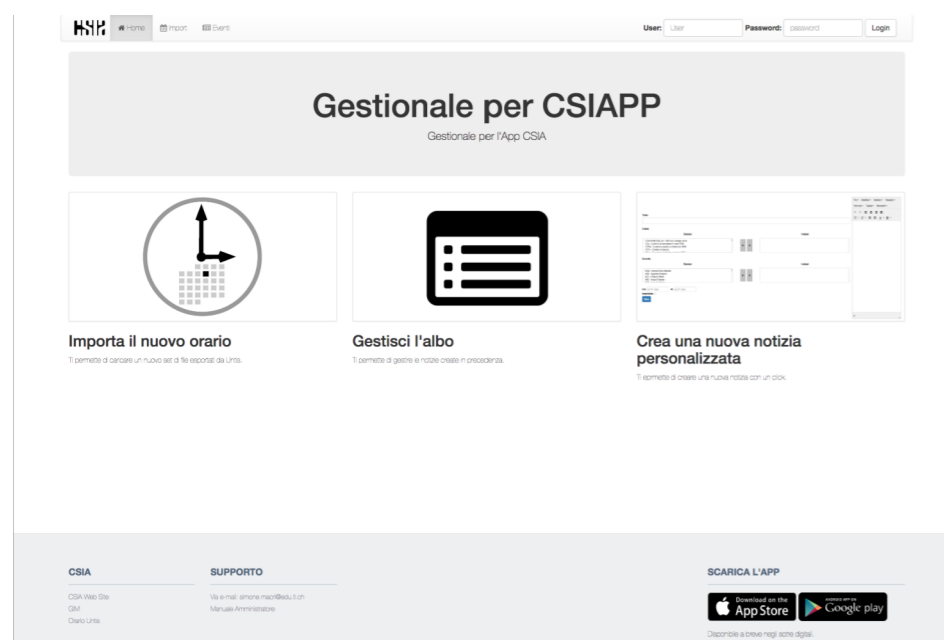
Home Import Eventi

User: User Password: password Login

Gestionale per CSIAPP

Gestionale per l'App CSIA

Importa il nuovo orario

Ti permette di caricare un nuovo set di file esportati da Untis.

Gestisci l'albo

Ti permette di gestire le notizie create in precedenza.

Crea una nuova notizia personalizzata

Ti permette di creare una nuova notizia con un click.

CSIA

CSIA Web Site
GIM
Orario Untis

SUPPORTO

Via e-mail: simone.macri@edu.ti.ch
Manuale Amministratore

SCARICA L'APP

Download on the App Store

ANDROID APP ON Google play

Disponibile a breve negli store digitali.